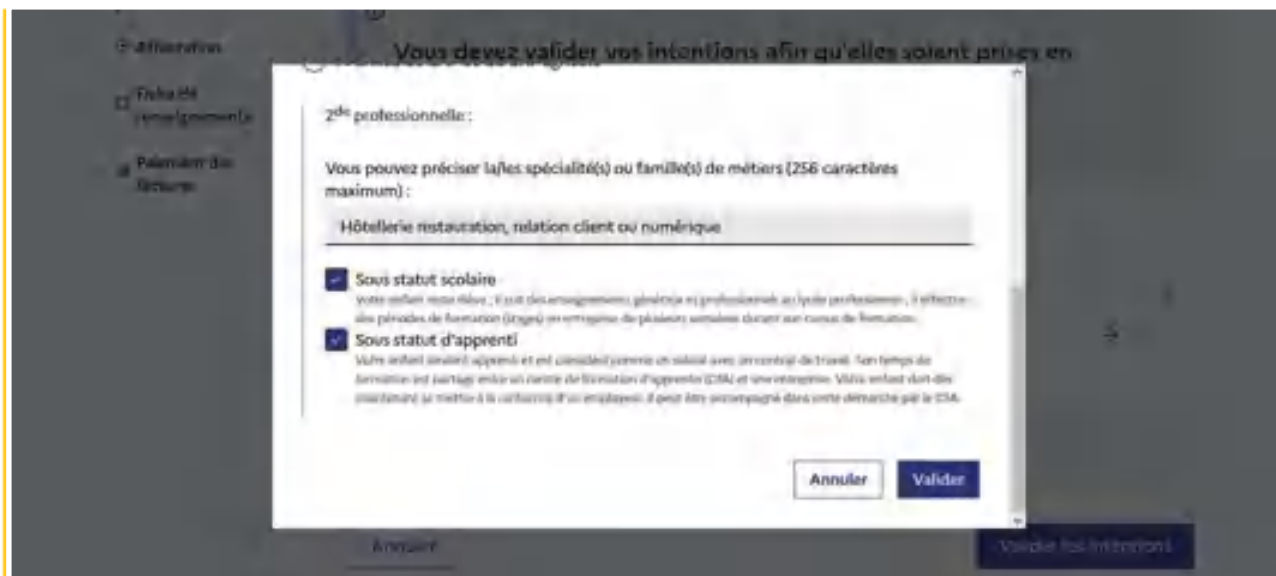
Affectation

Fiche de renseignements

Paiement des factures

Vous devez valider vos intentions afin qu'elles soient prises en

2$^{de}$ professionnelle :

Vous pouvez préciser la/les spécialité(s) ou famille(s) de métiers (256 caractères maximum) :

Hôtellerie restauration, relation client ou numérique

Sous statut scolaire

Votre enfant reste élève ; il suit des enseignements généraux et professionnels au lycée professionnel ; il effectue des périodes de formation (stages) en entreprise de plusieurs semaines durant son cursus de formation.

Sous statut d'apprenti

Votre enfant devient apprenti et est considéré comme un salarié avec un contrat de travail. Son temps de formation est partagé entre un centre de formation d'apprentis (CFA) et une entreprise. Votre enfant doit dès maintenant se mettre à la recherche d'un employeur. Il peut être accompagné dans cette démarche par le CFA.

Annuler

Valider

Annuler

Valider les intentions